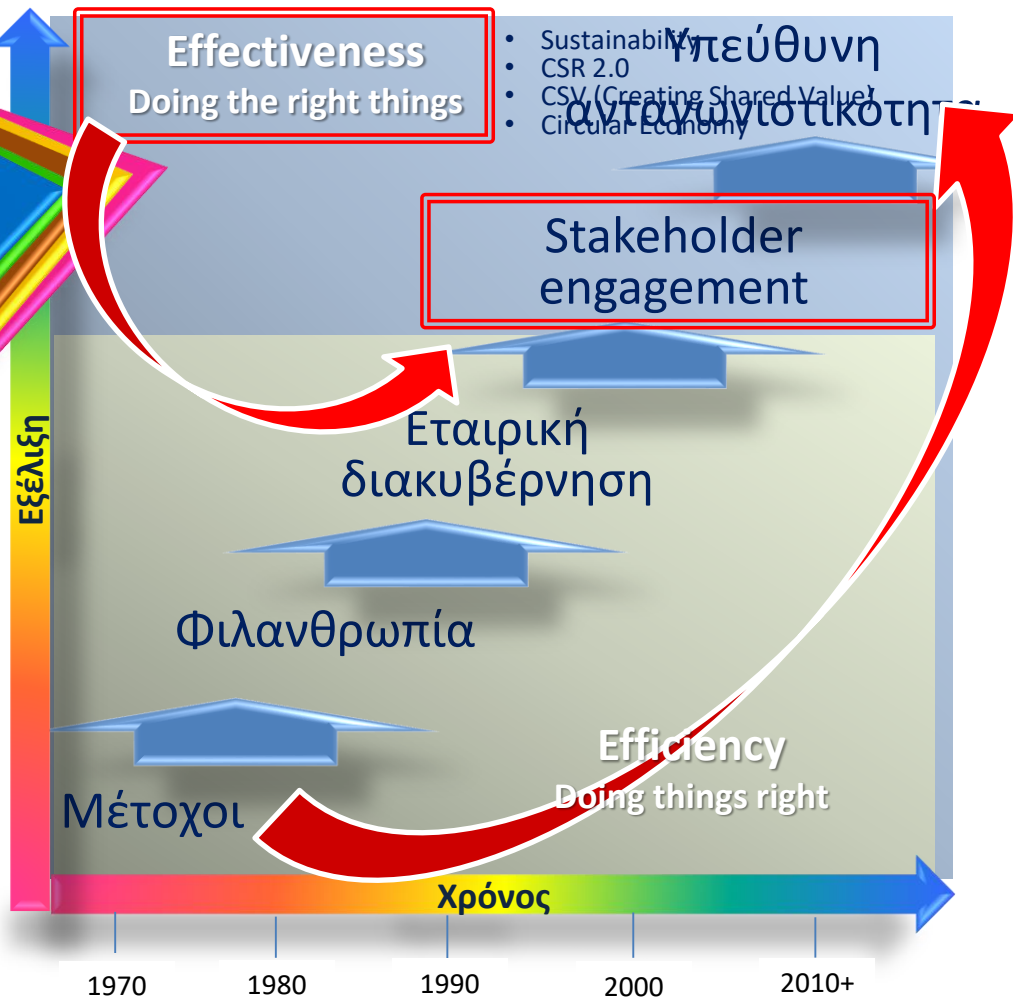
Effectiveness
Doing the right things

• Sustainability
• CSR 2.0
• CSV (Creating Shared Value)
• Circular Economy

Υπεύθυνη ανταγωνιστικότητα

Stakeholder engagement

Εταιρική διακυβέρνηση

Φιλανθρωπία

Μέτοχοι

Efficiency
Doing things right

Εξέλιξη

Χρόνος

1970 1980 1990 2000 2010+